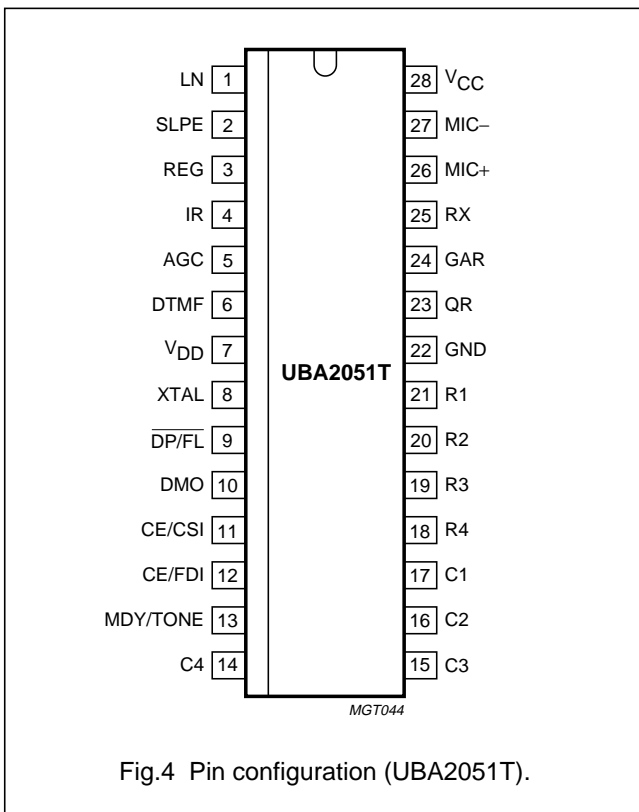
LN 1
SLPE 2
REG 3
IR 4
AGC 5
DTMF 6
$V_{DD}$ 7
XTAL 8
$\overline{DP/FL}$ 9
DMO 10
CE/CSI 11
CE/FDI 12
MDY/TONE 13
C4 14

UBA2051T

28 $V_{CC}$
27 MIC–
26 MIC+
25 RX
24 GAR
23 QR
22 GND
21 R1
20 R2
19 R3
18 R4
17 C1
16 C2
15 C3

MGT044

Fig.4 Pin configuration (UBA2051T).